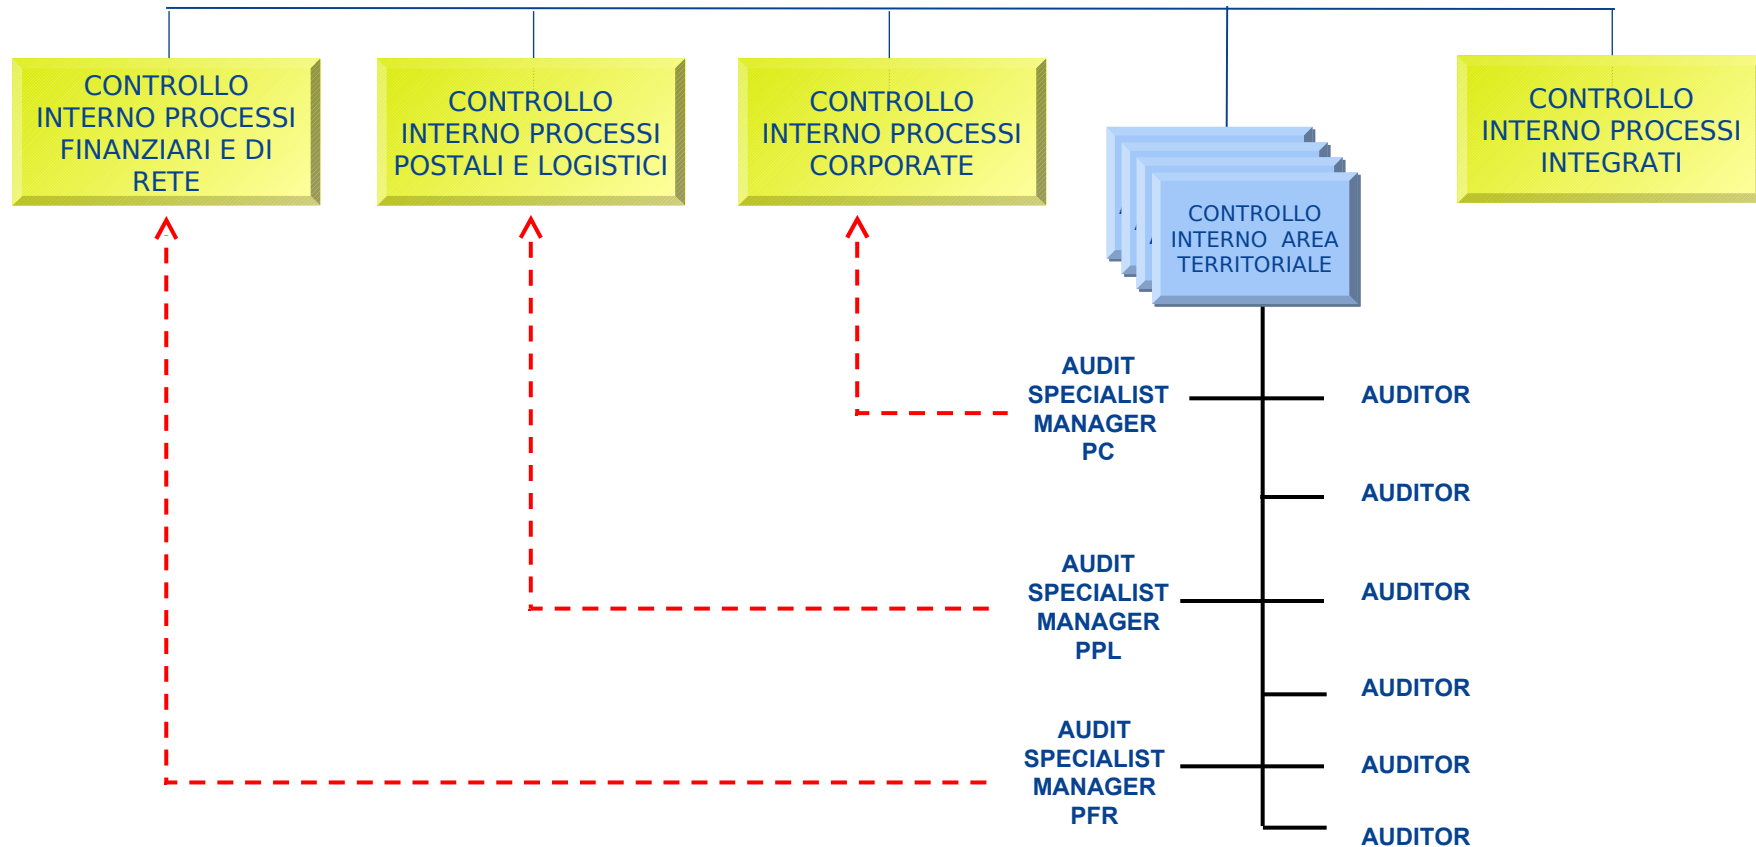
CONTROLLO INTERNO PROCESSI FINANZIARI E DI RETE

CONTROLLO INTERNO PROCESSI POSTALI E LOGISTICI

CONTROLLO INTERNO PROCESSI CORPORATE

CONTROLLO INTERNO AREA TERRITORIALE

CONTROLLO INTERNO PROCESSI INTEGRATI

AUDIT SPECIALIST MANAGER PC

AUDITOR

AUDITOR

AUDIT SPECIALIST MANAGER PPL

AUDITOR

AUDITOR

AUDIT SPECIALIST MANAGER PFR

AUDITOR

AUDITOR